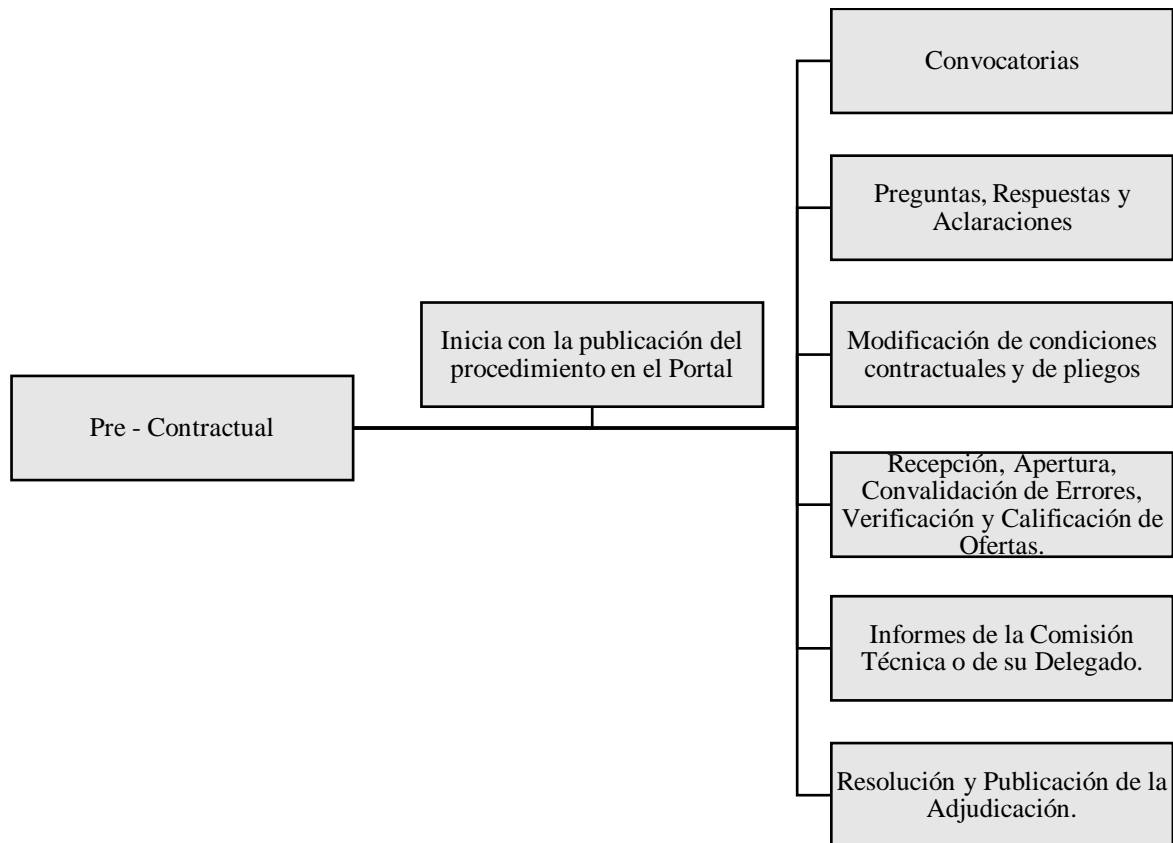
Pre - Contractual

Inicia con la publicación del procedimiento en el Portal

Convocatorias

Preguntas, Respuestas y Aclaraciones

Modificación de condiciones contractuales y de pliegos

Recepción, Apertura, Convalidación de Errores, Verificación y Calificación de Ofertas.

Informes de la Comisión Técnica o de su Delegado.

Resolución y Publicación de la Adjudicación.